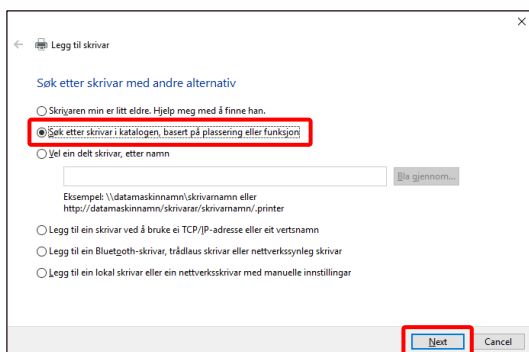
Legg til skrivar

Søk etter skrivar med andre alternativ

Skrivaren min er litt eldre. Hjelp meg med å finne han.

Søk etter skrivar i katalogen, basert på plassering eller funksjon

Vel ein delt skrivar, etter namn

Bla gjennom...

Eksempel: \\datamaskinnamn\skrivarnamn eller http://datamaskinnamn/skrivarar/skrivarnamn/.printer

Legg til ein skrivar ved å bruke ei TCP/IP-adresse eller eit vertsnamn

Legg til ein Bluetooth-skrivar, trådlaus skrivar eller nettverkssynleg skrivar

Legg til ein lokal skrivar eller ein nettverksskrivar med manuelle innstillingar

Next

Cancel